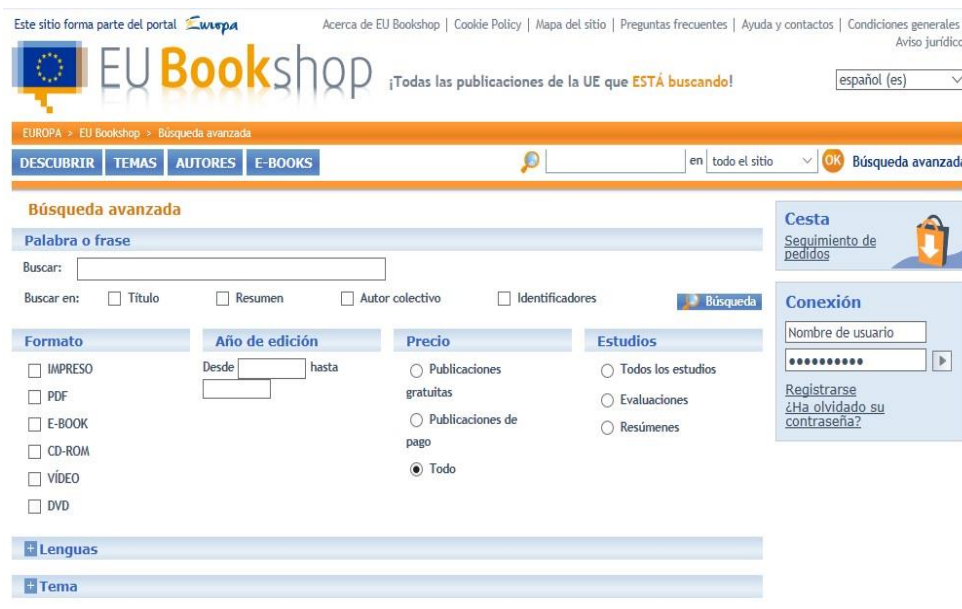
Este sitio forma parte del portal Europa

Acerca de EU Bookshop | Cookie Policy | Mapa del sitio | Preguntas frecuentes | Ayuda y contactos | Condiciones generales
Aviso jurídico

EU Bookshop ¡Todas las publicaciones de la UE que ESTÁ buscando!

español (es)

EUROPA > EU Bookshop > Búsqueda avanzada

DESCUBRIR | TEMAS | AUTORES | E-BOOKS

en todo el sitio OK Búsqueda avanzada

Búsqueda avanzada

Palabra o frase

Buscar:

Buscar en: Título Resumen Autor colectivo Identificadores

Búsqueda

Formato
IMPRESO
PDF
E-BOOK
CD-ROM
VÍDEO
DVD

Año de edición
Desde hasta

Precio
Publicaciones gratuitas
Publicaciones de pago
Todo

Estudios
Todos los estudios
Evaluaciones
Resúmenes

+ Lenguas

+ Tema

Cesta
Seguimiento de pedidos

Conexión
Nombre de usuario
••••••••••
Registrarse
¿Ha olvidado su contraseña?